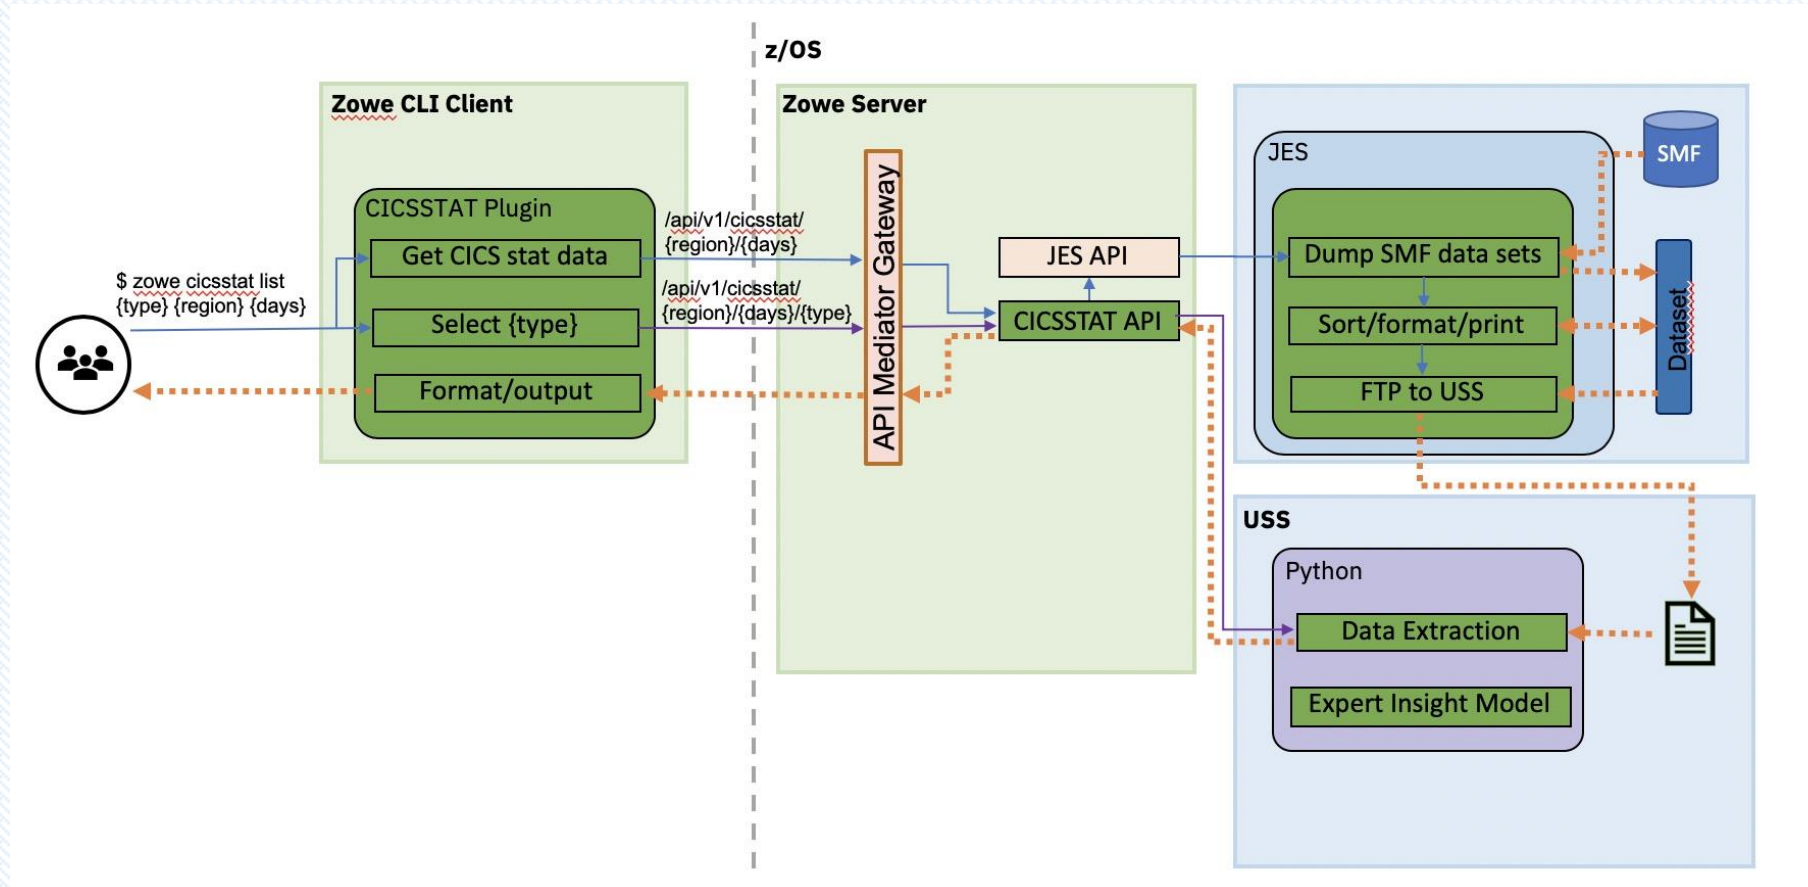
z/OS

Zowe CLI Client

CICSSTAT Plugin

Get CICS stat data

Select {type}

Format/output

$ zowe cicsstat list {type} {region} {days}

/api/v1/cicsstat/{region}/{days}

/api/v1/cicsstat/{region}/{days}/{type}

Zowe Server

API Mediator Gateway

JES API

CICSSTAT API

JES

SMF

Dump SMF data sets

Sort/format/print

FTP to USS

Dataset

USS

Python

Data Extraction

Expert Insight Model